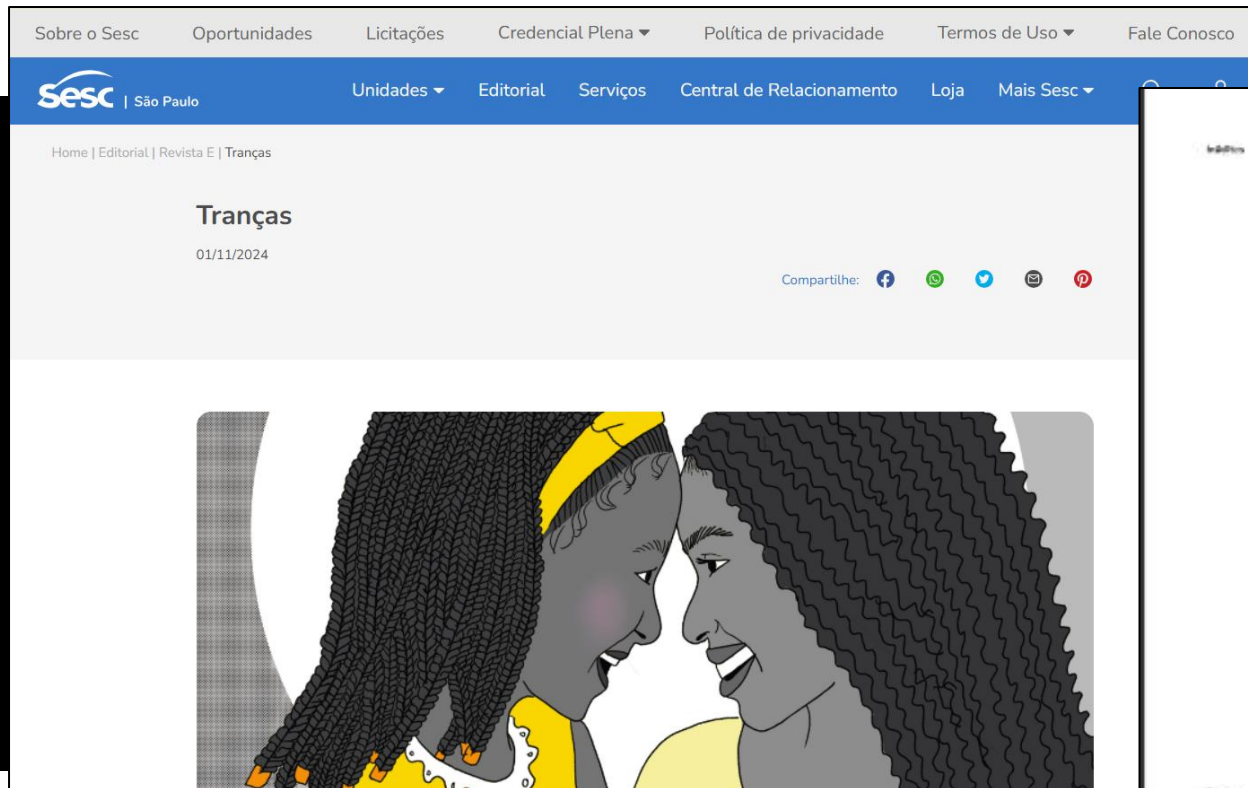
Sobre o Sesc Oportunidades Licitações Credencial Plena Política de privacidade Termos de Uso Fale Conosco

Sesc | São Paulo Unidades Editorial Serviços Central de Relacionamento Loja Mais Sesc

Home | Editorial | Revista E | Tranças

Tranças

01/11/2024

Compartilhe:

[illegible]